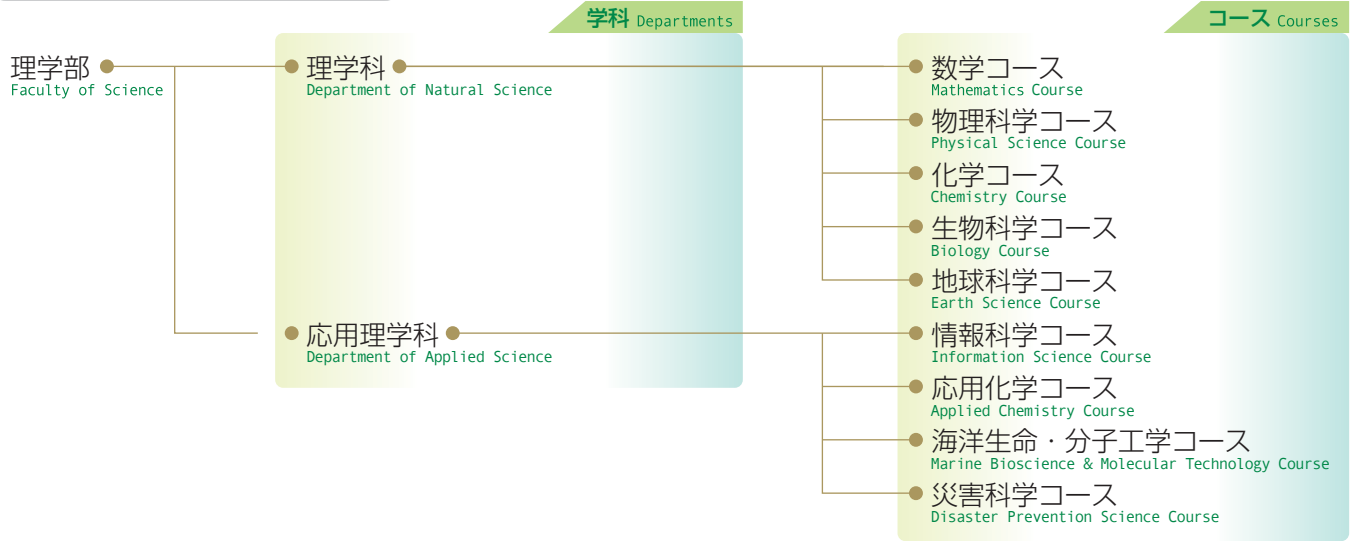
学科 Departments

コース Courses

理学部
Faculty of Science

理学科
Department of Natural Science

応用理学科
Department of Applied Science

数学コース
Mathematics Course

物理科学コース
Physical Science Course

化学コース
Chemistry Course

生物科学コース
Biology Course

地球科学コース
Earth Science Course

情報科学コース
Information Science Course

応用化学コース
Applied Chemistry Course

海洋生命・分子工学コース
Marine Bioscience & Molecular Technology Course

災害科学コース
Disaster Prevention Science Course